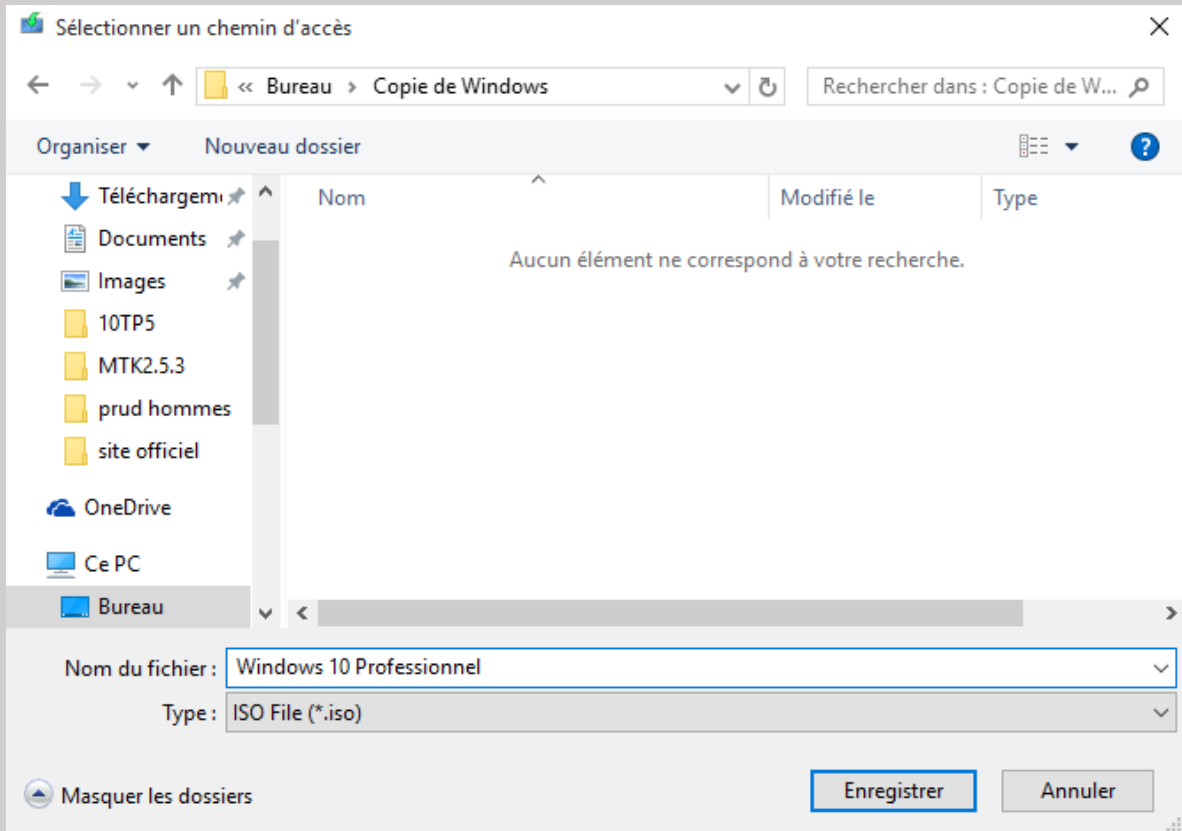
Sélectionner un chemin d'accès

« Bureau › Copie de Windows

Rechercher dans : Copie de W...

Organiser ▾

Nouveau dossier

Téléchargem

Documents

Images

10TP5

MTK2.5.3

prud hommes

site officiel

OneDrive

Ce PC

Bureau

Nom

Modifié le

Type

Aucun élément ne correspond à votre recherche.

Nom du fichier : Windows 10 Professionnel

Type : ISO File (*.iso)

Masquer les dossiers

Enregistrer

Annuler